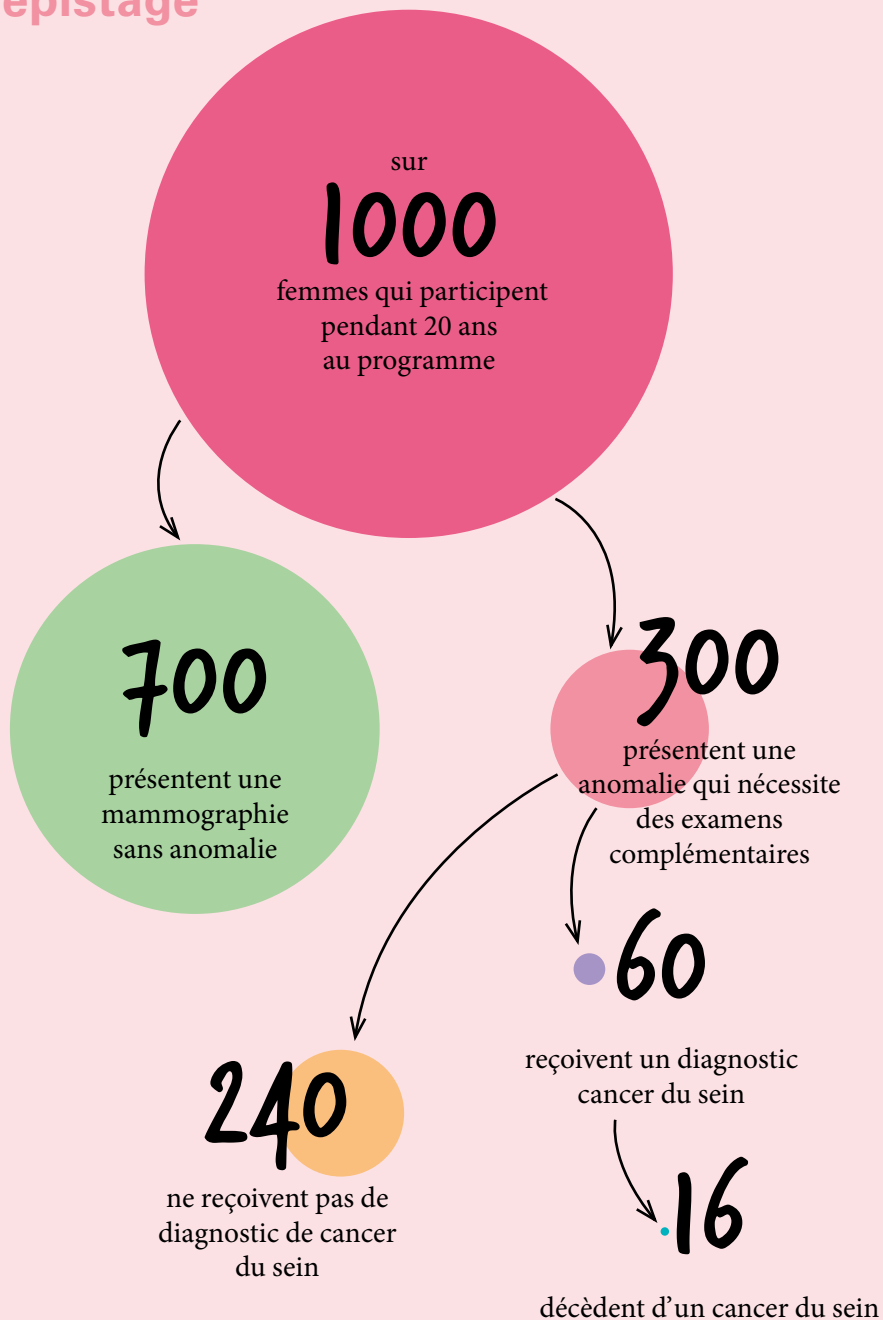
épistage

sur
1000
femmes qui participent pendant 20 ans au programme

700
présentent une mammographie sans anomalie

300
présentent une anomalie qui nécessite des examens complémentaires

60
reçoivent un diagnostic cancer du sein

240
ne reçoivent pas de diagnostic de cancer du sein

16
décèdent d'un cancer du sein